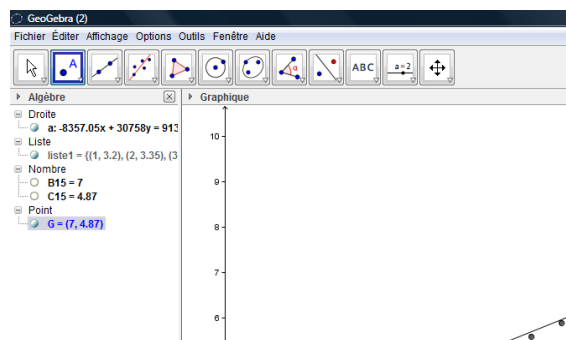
GeoGebra (2)

Fichier Éditer Affichage Options Outils Fenêtre Aide

ABC

a = 2

Algèbre

Droite

a: -8357.05x + 30758y = 913

Liste

liste1 = {(1, 3.2), (2, 3.35), (3

Nombre

B15 = 7

C15 = 4.87

Point

G = (7, 4.87)

Graphique

10

9

8

7

6